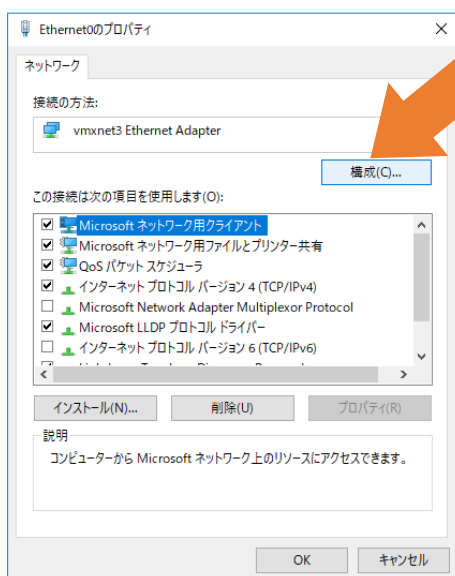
Ethernet0のプロパティ

ネットワーク

接続の方法:

vmxnet3 Ethernet Adapter

構成(C)...

この接続は次の項目を使用します(O):

Microsoft ネットワーク用クライアント
Microsoft ネットワーク用ファイルとプリンター共有
QoS パケット スケジューラ
インターネット プロトコル バージョン 4 (TCP/IPv4)
Microsoft Network Adapter Multiplexor Protocol
Microsoft LLDP プロトコル ドライバー
インターネット プロトコル バージョン 6 (TCP/IPv6)
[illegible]

インストール(N)...
削除(U)
プロパティ(R)

説明

コンピューターから Microsoft ネットワーク上のリソースにアクセスできます。

OK
キャンセル